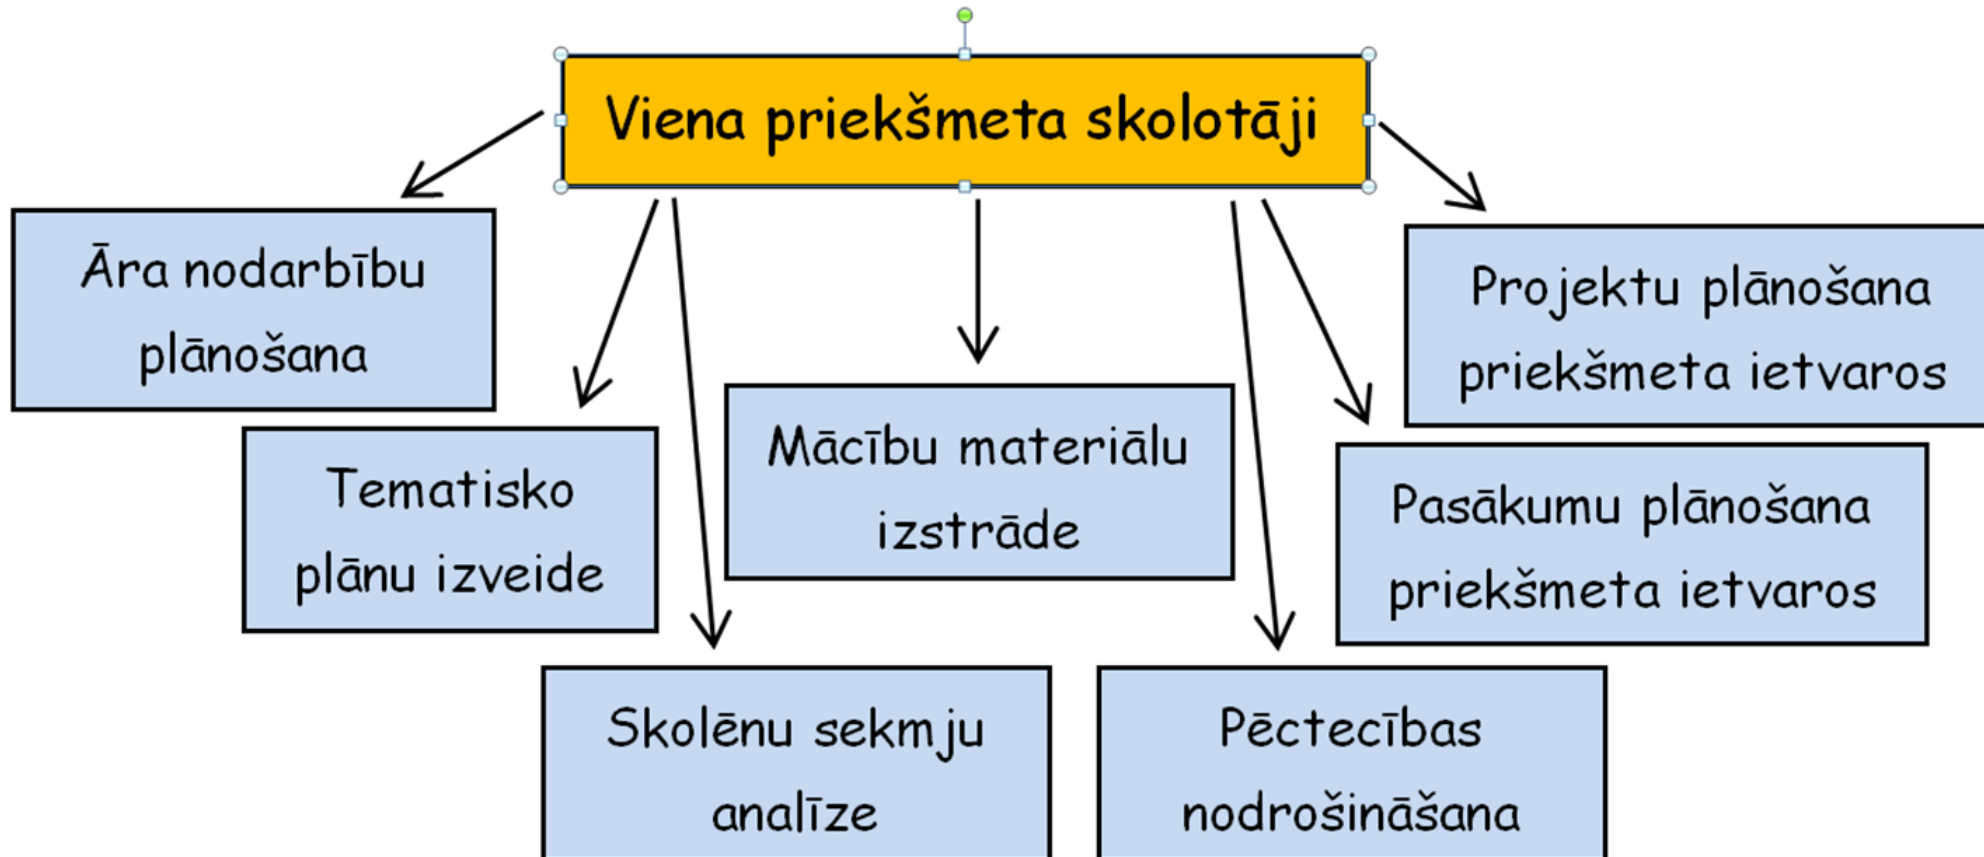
Viena priekšmeta skolotāji

Āra nodarbību plānošana

Tematisko plānu izveide

Mācību materiālu izstrāde

Projektu plānošana priekšmeta ietvaros

Pasākumu plānošana priekšmeta ietvaros

Skolēnu sekmju analīze

Pēctecības nodrošināšana